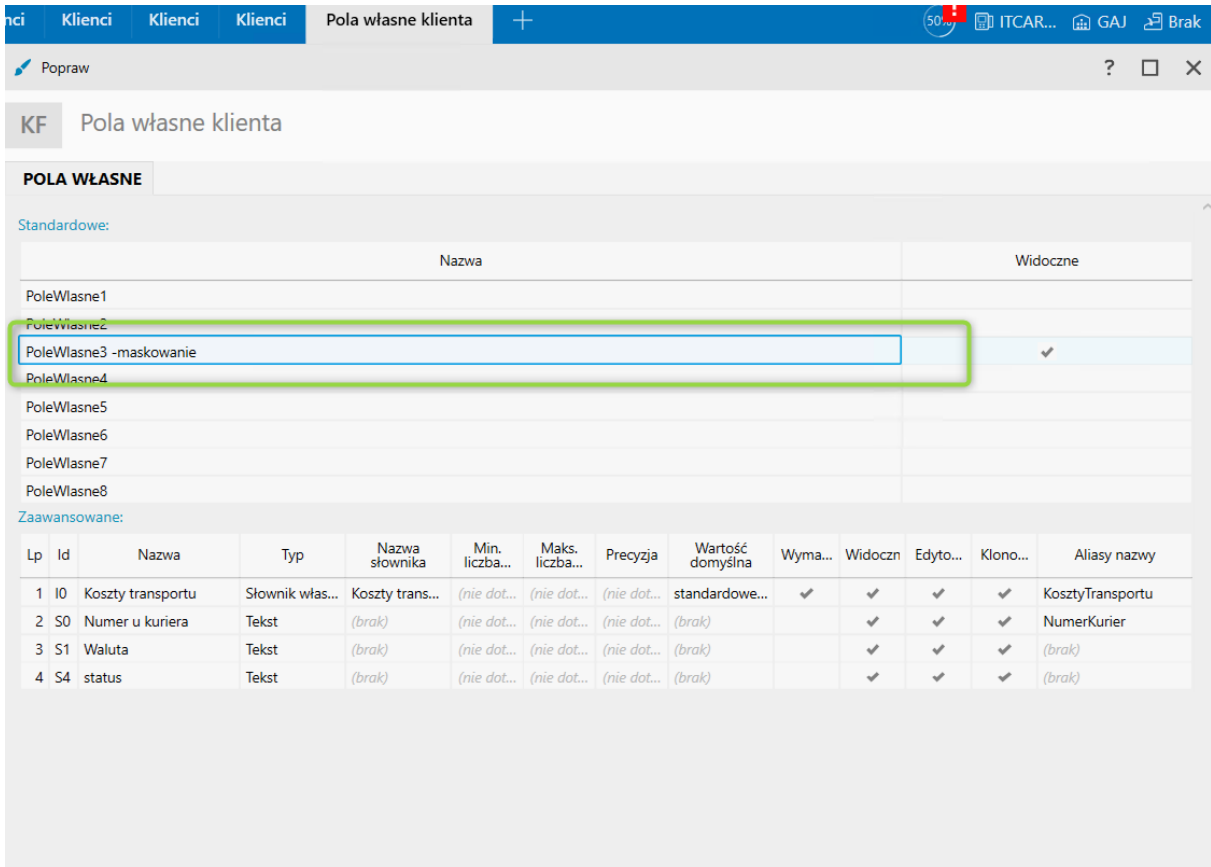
nci | Klienci | Klienci | Klienci | Pola własne klienta | +

50% ! ITCAR... GAJ Brak

Popraw

? □ ×

KF Pola własne klienta

POLA WŁASNE

Standardowe:

| Nazwa | Widoczne |
|---|---|
| PoleWlasne1 | |
| PoleWlasne2 | |
| PoleWlasne3 -maskowanie | ✔ |
| PoleWlasne4 | |
| PoleWlasne5 | |
| PoleWlasne6 | |
| PoleWlasne7 | |
| PoleWlasne8 | |

Zaawansowane:

| Lp | Id | Nazwa | Typ | Nazwa słownika | Min. liczba... | Maks. liczba... | Precyzja | Wartość domyślna | Wyma... | Widoczn | Edyto... | Klono... | Aliasy nazwy |
|---|---|---|---|---|---|---|---|---|---|---|---|---|---|
| 1 | I0 | Koszty transportu | Słownik włas... | Koszty trans... | (nie dot... | (nie dot... | (nie dot... | standardowe... | ✔ | ✔ | ✔ | ✔ | KosztyTransportu |
| 2 | S0 | Numer u kuriera | Tekst | (brak) | (nie dot... | (nie dot... | (nie dot... | (brak) | | ✔ | ✔ | ✔ | NumerKurier |
| 3 | S1 | Waluta | Tekst | (brak) | (nie dot... | (nie dot... | (nie dot... | (brak) | | ✔ | ✔ | ✔ | (brak) |
| 4 | S4 | status | Tekst | (brak) | (nie dot... | (nie dot... | (nie dot... | (brak) | | ✔ | ✔ | ✔ | (brak) |